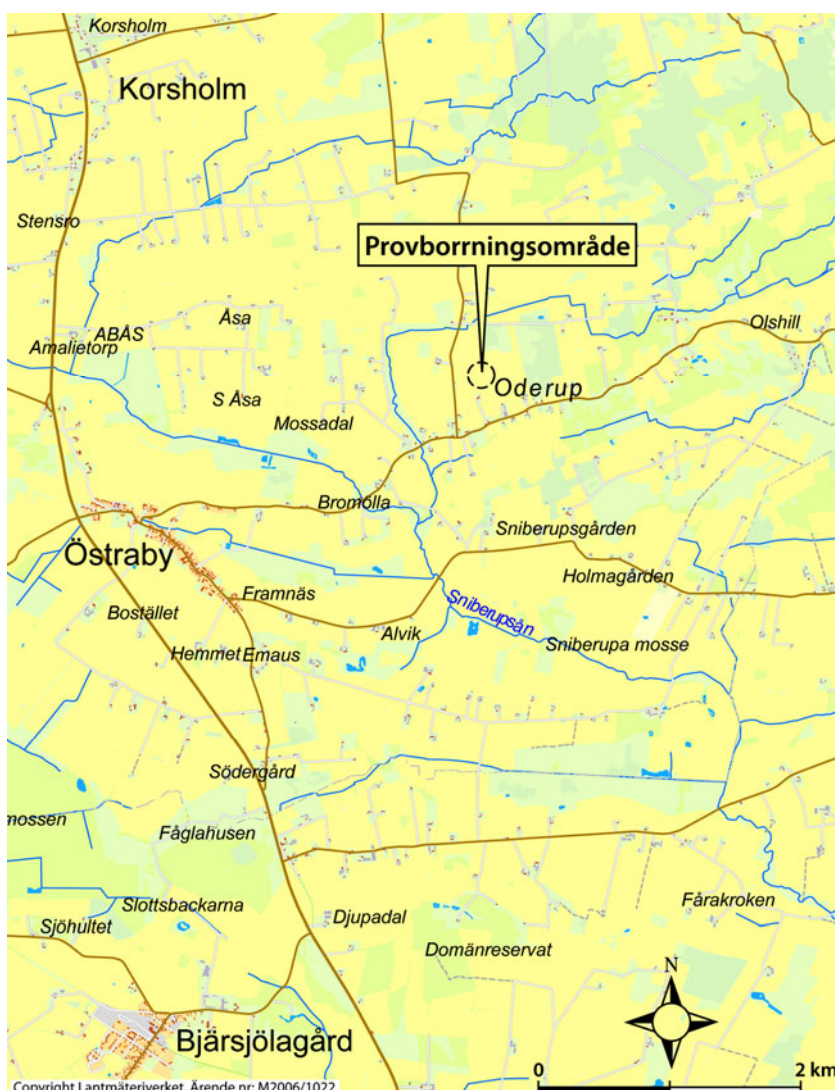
Korsholm
Korsholm
Stensro
Provborrningsområde
Olshill
ABÅS
Åsa
Amalietorp
Oderup
S Åsa
Mossadal
Bromölla
Sniberupsgården
Östraby
Holmagården
Framnäs
Sniberupsån
Bostället
Alvik
Sniberupa mosse
Hemmet
Emaus
Södergård
mossen
Fåglahusen
Slottsbackarna
Fårakroken
Sjöhultet
Djupadal
Domänreservat
N
Bjärsjölagård
0
2 km
Copyright Lantmäteriverket, Ärende nr: M2006/1022